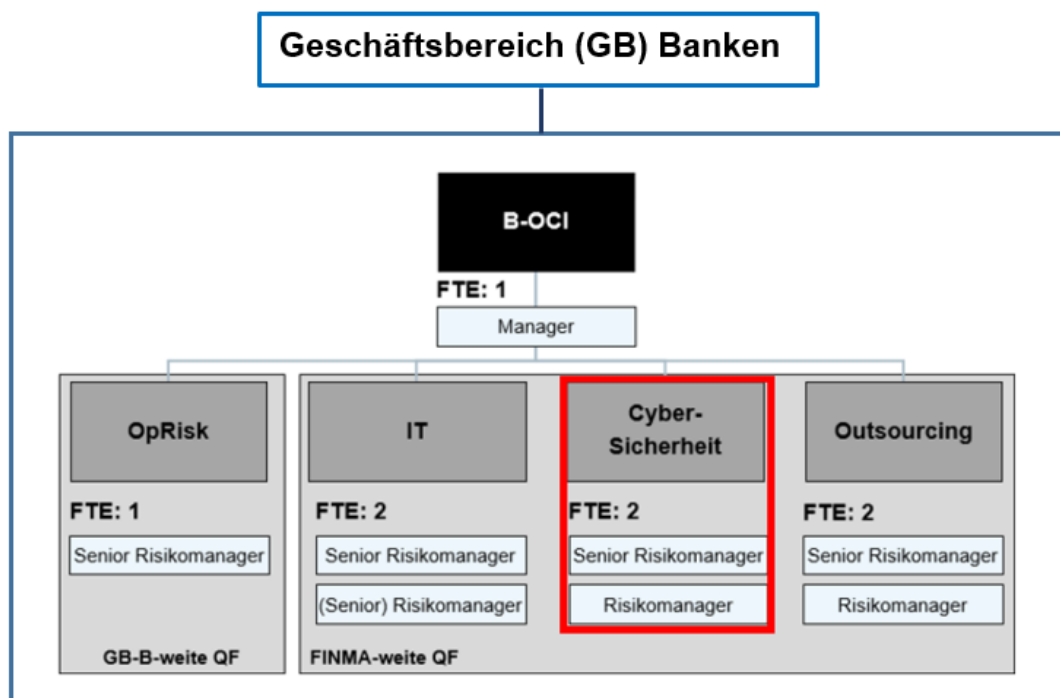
Geschäftsbereich (GB) Banken

B-OCI

FTE: 1

Manager

OpRisk

FTE: 1

Senior Risikomanager

GB-B-weite QF

IT

FTE: 2

Senior Risikomanager

(Senior) Risikomanager

Cyber-Sicherheit

FTE: 2

Senior Risikomanager

Risikomanager

Outsourcing

FTE: 2

Senior Risikomanager

Risikomanager

FINMA-weite QF